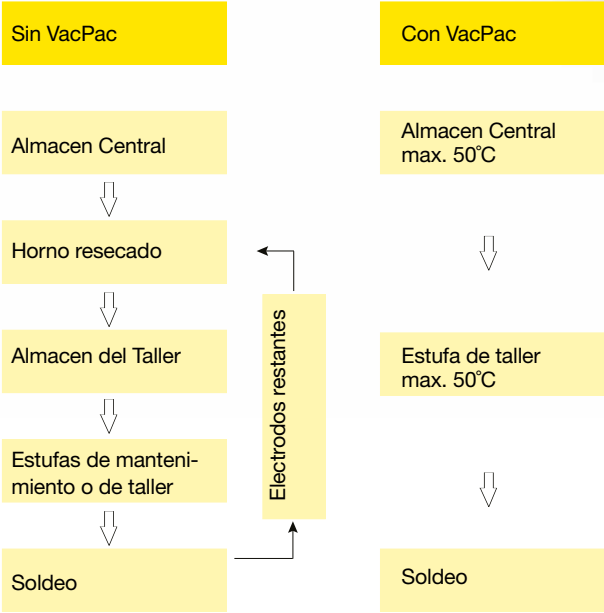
Sin VacPac

Almacen Central

Horno resecado

Almacen del Taller

Estufas de mantenimiento o de taller

Soldeo

Electrodos restantes

Con VacPac

Almacen Central max. 50°C

Estufa de taller max. 50°C

Soldeo